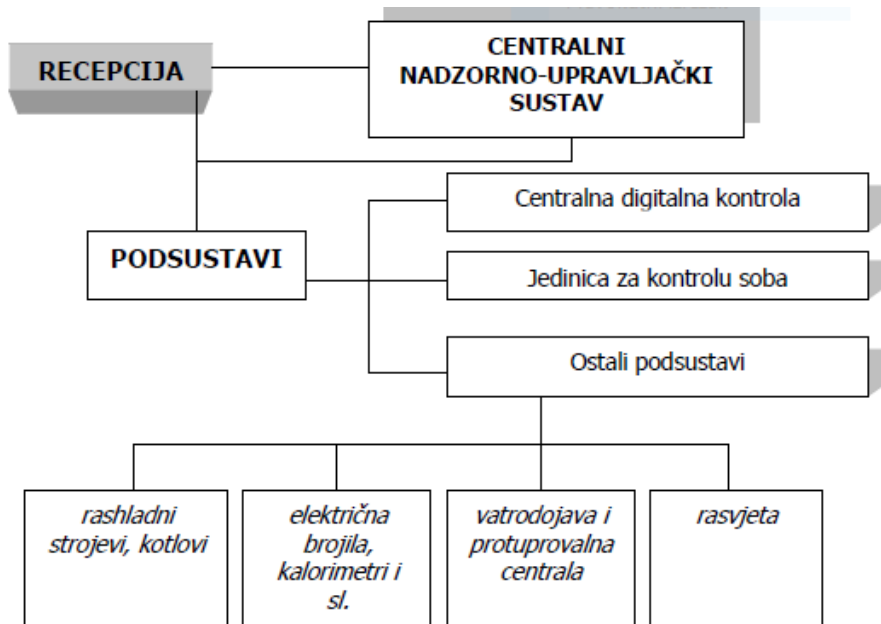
RECEPCIJA

CENTRALNI NADZORNO-UPRAVLJAČKI SUSTAV

PODSUSTAVI

Centralna digitalna kontrola

Jedinica za kontrolu soba

Ostali podsustavi

rashladni strojevi, kotlovi

električna brojila, kalorimetri i sl.

vatrodojava i protuprovalna centrala

rasvjeta